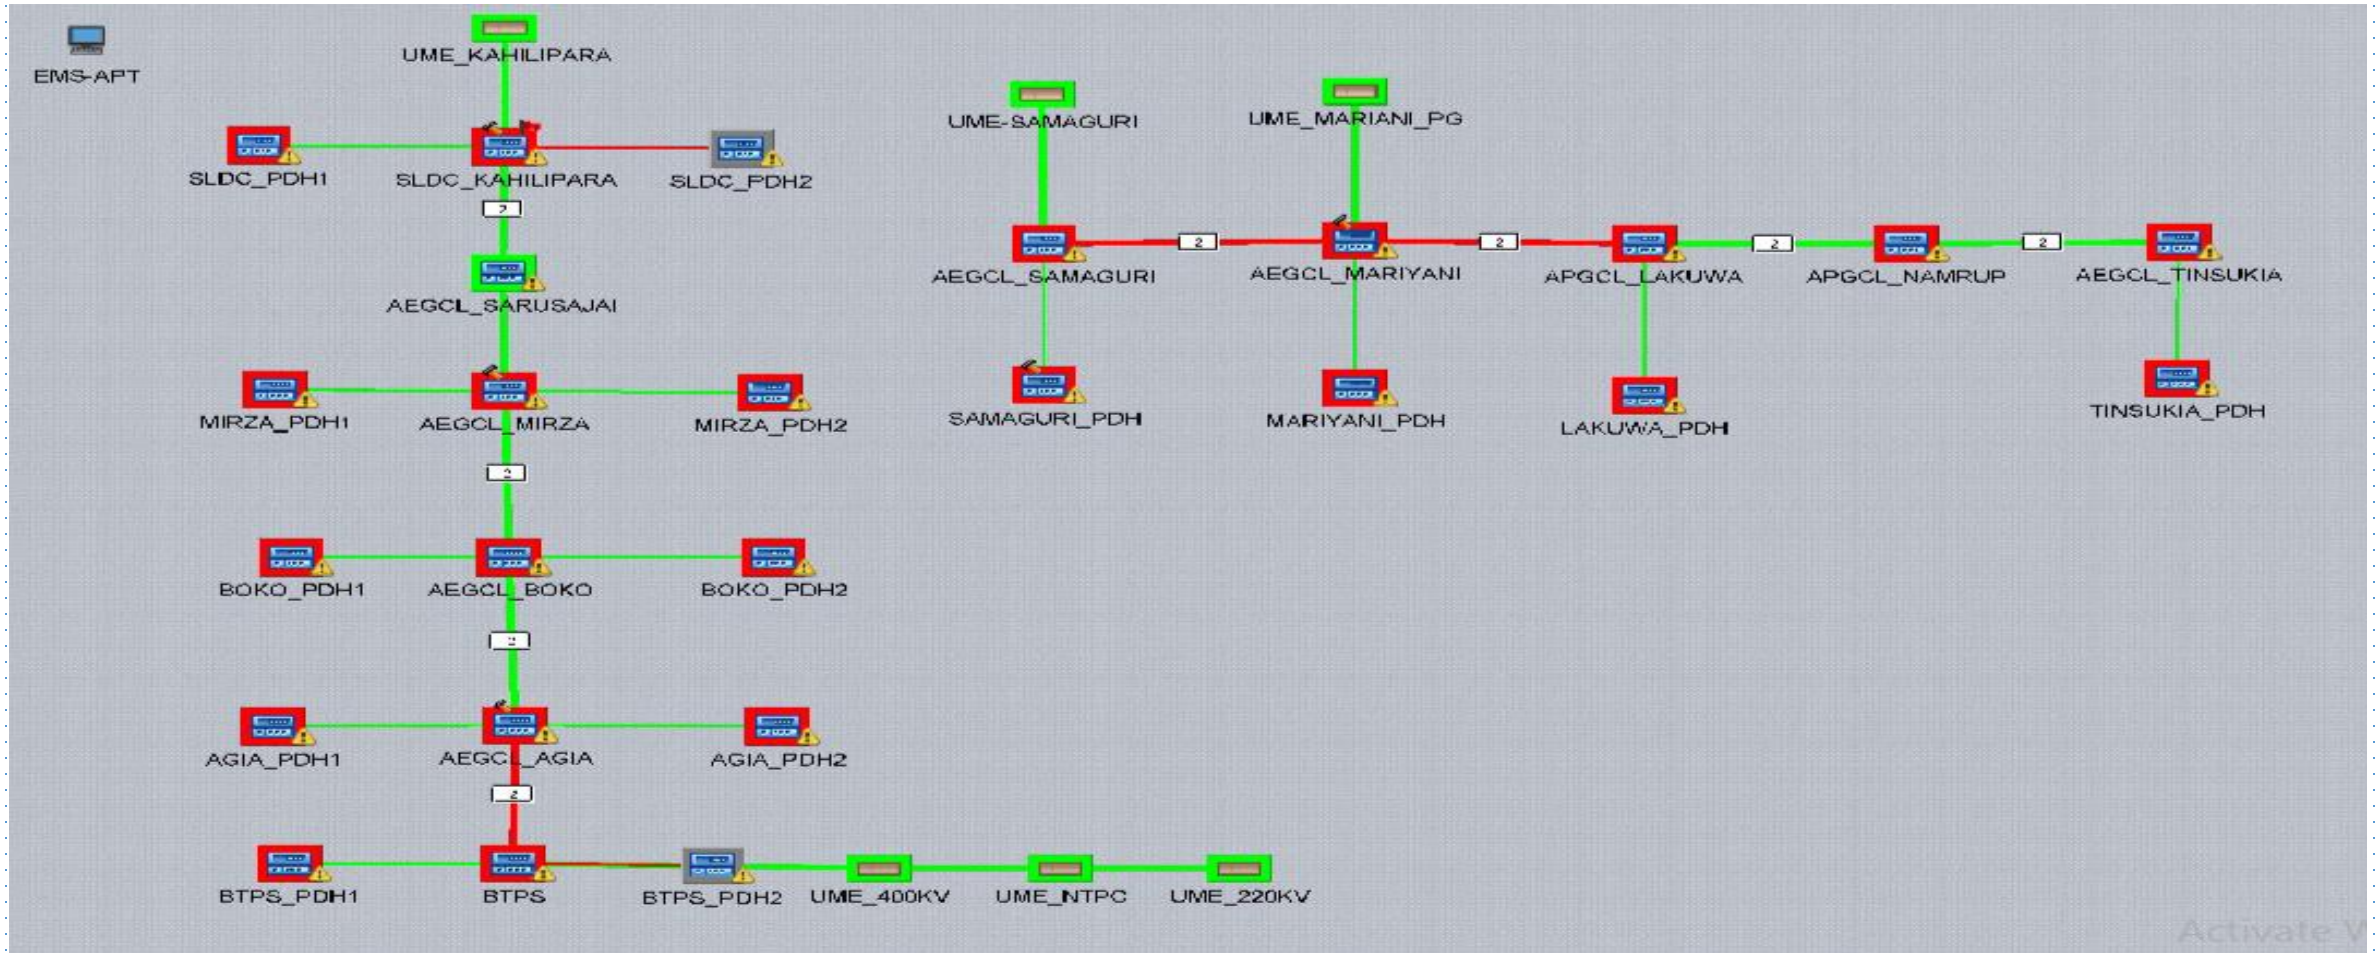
EMS-APT

UME_KAHILIPARA

SLDC_PDH1

SLDC_KAHILIPARA

SLDC_PDH2

2

AEGCL_SARUSAJAI

MIRZA_PDH1

AEGCL_MIRZA

MIRZA_PDH2

2

BOKO_PDH1

AEGCL_BOKO

BOKO_PDH2

2

AGIA_PDH1

AEGCL_AGIA

AGIA_PDH2

2

BTPS_PDH1

BTPS

BTPS_PDH2

UME_400KV

UME_NTPC

UME_220KV

UME-SAMAGURI

UME_MARIANI_PG

AEGCL_SAMAGURI

2

AEGCL_MARIYANI

2

APGCL_LAKUWA

2

APGCL_NAMRUP

2

AEGCL_TINSUKIA

SAMAGURI_PDH

MARIYANI_PDH

LAKUWA_PDH

TINSUKIA_PDH

Activate V